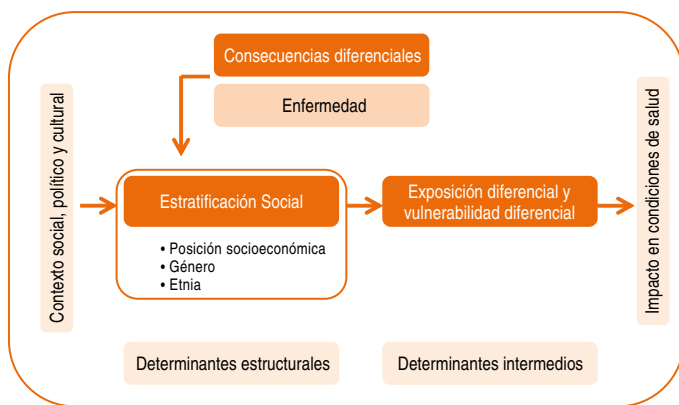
Consecuencias diferenciales

Enfermedad

Contexto social, político y cultural

Estratificación Social

• Posición socioeconómica
• Género
• Etnia

Exposición diferencial y vulnerabilidad diferencial

Impacto en condiciones de salud

Determinantes estructurales

Determinantes intermedios